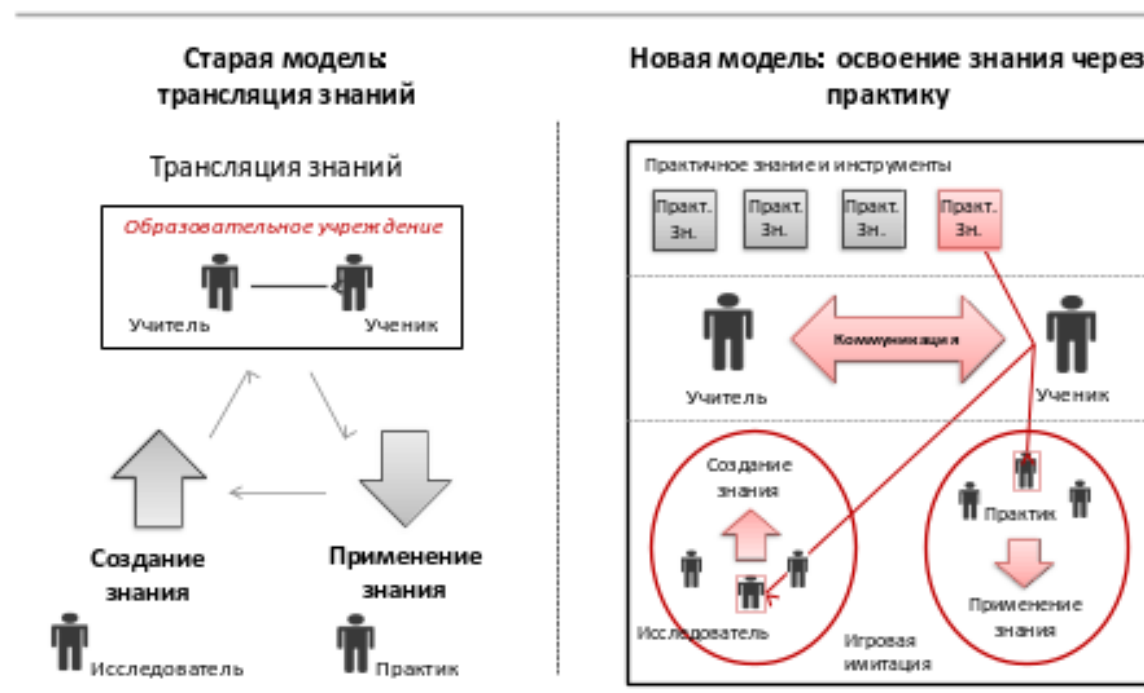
Старая модель: трансляция знаний

Трансляция знаний

Образовательное учреждение

Учитель

Ученик

Создание знания

Применение знания

Исследователь

Практик

Новая модель: освоение знания через практику

Практичное знание и инструменты

Практ. Зн.

Практ. Зн.

Практ. Зн.

Практ. Зн.

Коммуникация

Учитель

Ученик

Создание знания

Исследователь

Игровая имитация

Практик

Применение знания